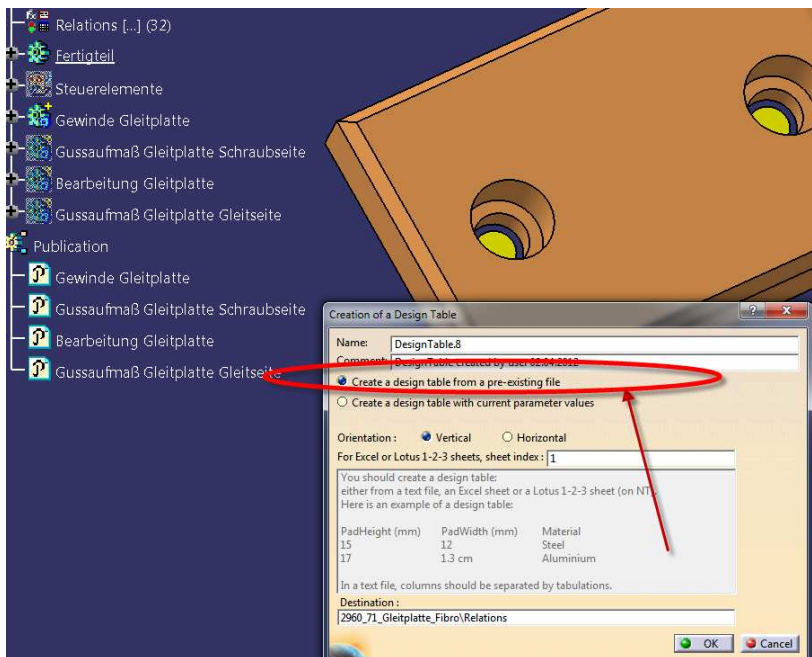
Relations [...] (32)
Fertigteil
Steuerelemente
Gewinde Gleitplatte
Gussaufmaß Gleitplatte Schraubseite
Bearbeitung Gleitplatte
Gussaufmaß Gleitplatte Gleitseite
Publication
Gewinde Gleitplatte
Gussaufmaß Gleitplatte Schraubseite
Bearbeitung Gleitplatte
Gussaufmaß Gleitplatte Gleitseite

Creation of a Design Table
?
x
Name: DesignTable.8
Comment: DesignTable created by user 02.04.2012
Create a design table from a pre-existing file
Create a design table with current parameter values
Orientation : Vertical Horizontal
For Excel or Lotus 1-2-3 sheets, sheet index : 1
You should create a design table:
either from a text file, an Excel sheet or a Lotus 1-2-3 sheet (on NT).
Here is an example of a design table:

| PadHeight (mm) | PadWidth (mm) | Material |
|---|---|---|
| 15 | 12 | Steel |
| 17 | 1.3 cm | Aluminium |

In a text file, columns should be separated by tabulations.
Destination :
2960_71_Gleitplatte_Fibro\Relations
OK
Cancel